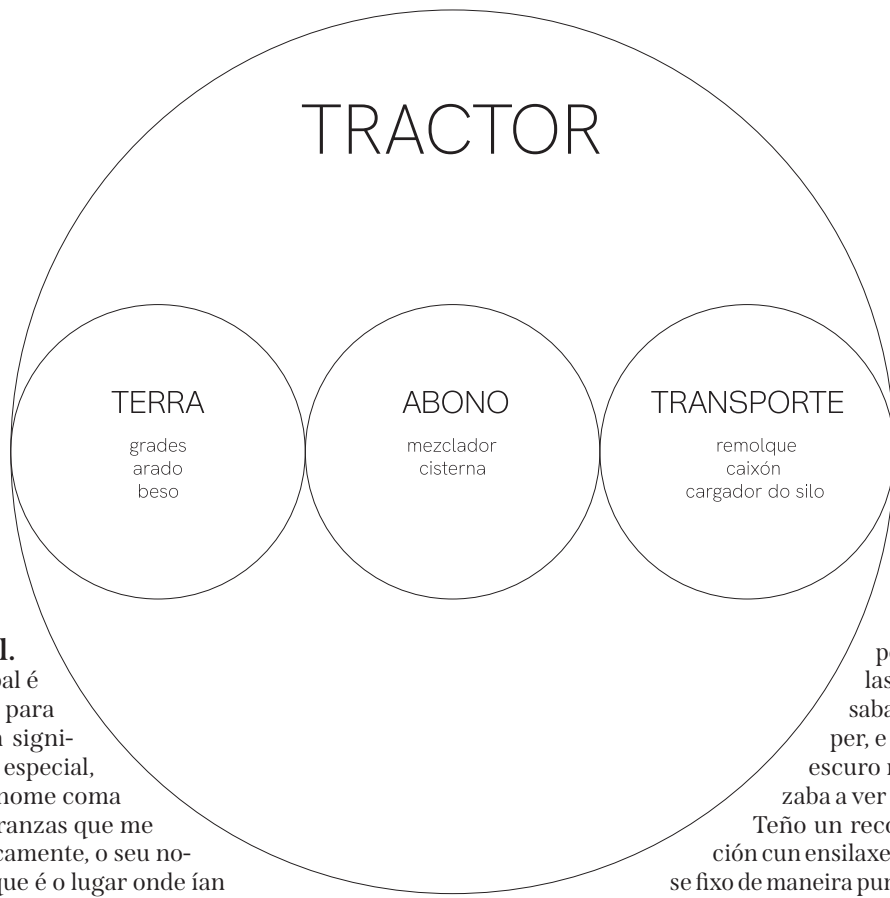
TRACTOR

TERRA
grades
arado
beso

ABONO
mezclador
cisterna

TRANSPORTE
remolque
caixón
cargador do silo

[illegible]l.
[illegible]pal é
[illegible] para
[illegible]a signi-
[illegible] especial,
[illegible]nome coma
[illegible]ranzas que me
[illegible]camente, o seu no-
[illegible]que é o lugar onde ían

pe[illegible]
las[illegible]
saba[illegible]
per, e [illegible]
escuro n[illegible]
zaba a ver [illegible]
Teño un reco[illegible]
ción cun ensilaxe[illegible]
se fixo de maneira pun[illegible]